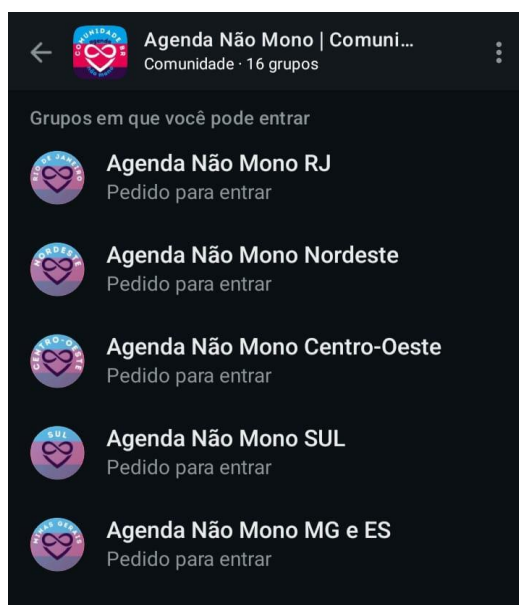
Agenda Não Mono | Comuni...
Comunidade · 16 grupos

Grupos em que você pode entrar

Agenda Não Mono RJ
Pedido para entrar

Agenda Não Mono Nordeste
Pedido para entrar

Agenda Não Mono Centro-Oeste
Pedido para entrar

Agenda Não Mono SUL
Pedido para entrar

Agenda Não Mono MG e ES
Pedido para entrar